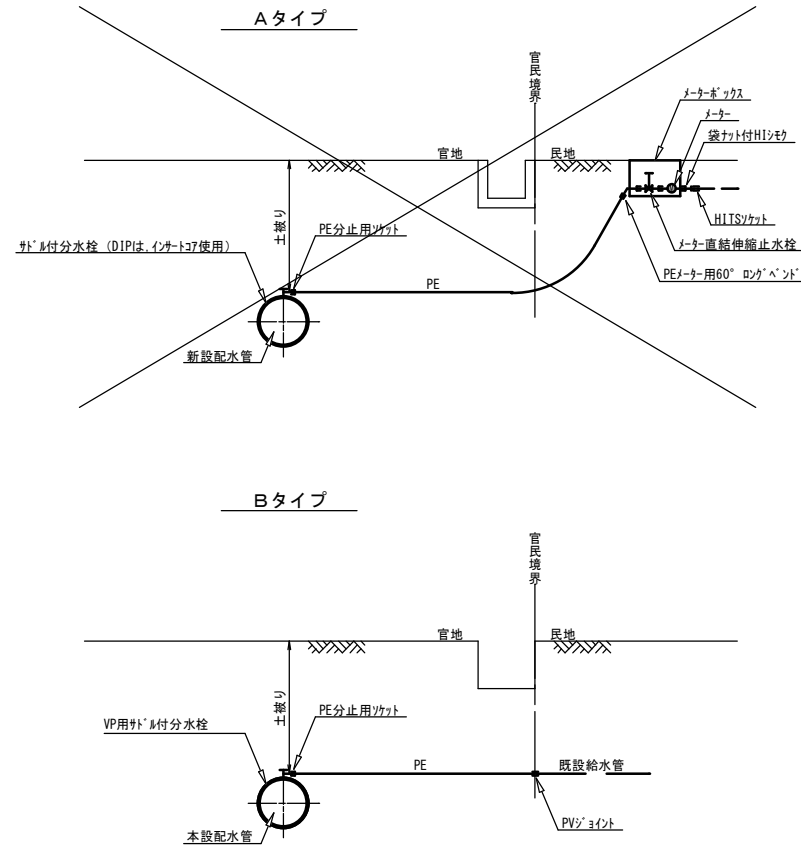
Aタイプ

官民境界

メーターボックス

メーター

袋ナット付HIシモク

官地

民地

土被り

HITSソケット

メーター直結伸縮止水栓

PE分止用ソケット

サドル付分水栓（DIPは、インサートコア使用）

PEメーター用60° ロングベンド

PE

新設配水管

Bタイプ

官民境界

官地

民地

土被り

PE分止用ソケット

VP用サドル付分水栓

PE

既設給水管

本設配水管

PVジョイント